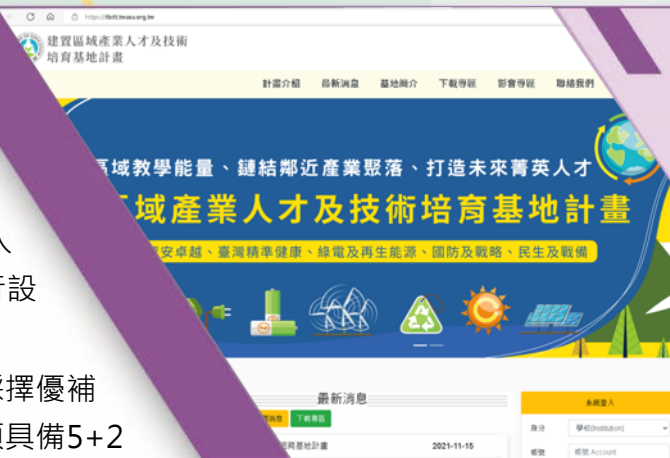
https://tbitt.twaea.org.tw

建置區域產業人才及技術培育基地計畫

計畫介紹　最新消息　基地簡介　下載專區　影音專區　聯絡我們

區域教學能量、鏈結鄰近產業聚落、打造未來菁英人才

域產業人才及技術培育基地計畫

安卓越、臺灣精準健康、綠電及再生能源、國防及戰略、民生及戰備

最新消息

消息　下載專區

區域產業人才及技術培育基地計畫　2021-11-15

系統登入

身分　學校(Institution)

帳號　帳號 Account

人

設

擇優補

具備5+2